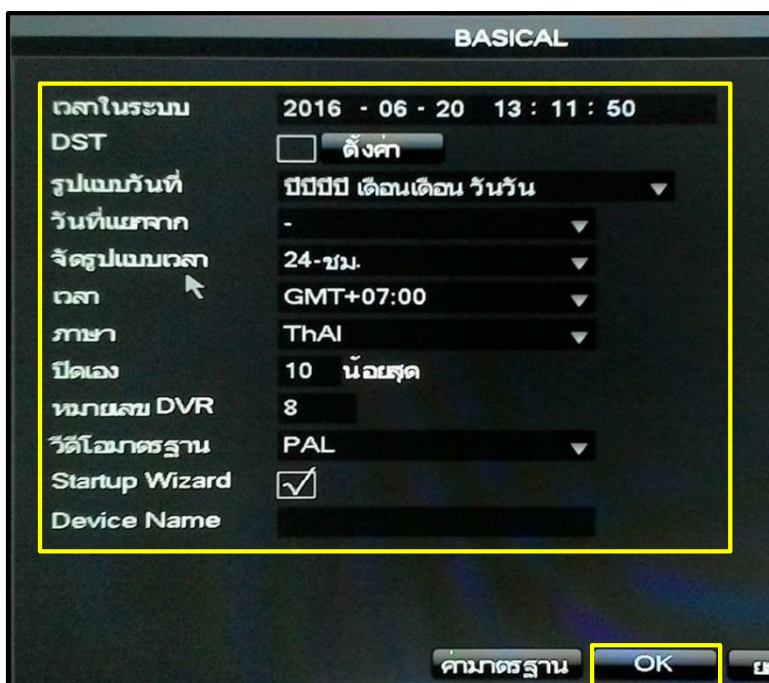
BASICAL

เวลาในระบบ 2016 - 06 - 20 13 : 11 : 50
DST ตั้งค่า
รูปแบบวันที่ ปีปีปีปี เดือนเดือน วันวัน
วันที่แยกจาก -
จัดรูปแบบเวลา 24-ชม.
เวลา GMT+07:00
ภาษา ThAI
ปิดเอง 10 น้อยสุด
หมายเลข DVR 8
วีดีโอมาตรฐาน PAL
Startup Wizard
Device Name

ค่ามาตรฐาน OK ย